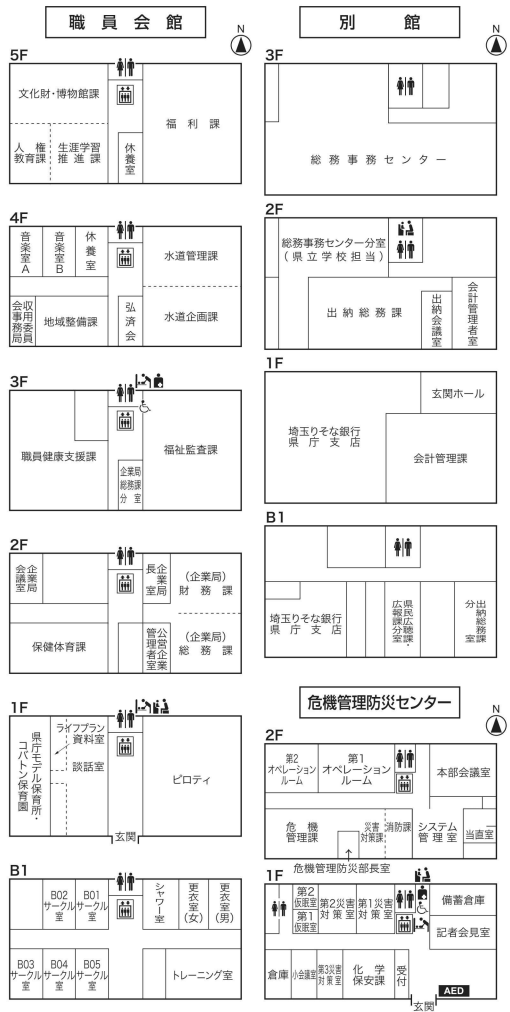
職員会館

N

5F

文化財・博物館課

人権教育課

生涯学習推進課

休養室

福利課

4F

音楽室A

音楽室B

休養室

水道管理課

会収事用務委局員

地域整備課

弘済会

水道企画課

3F

職員健康支援課

企業局総務課分室

福祉監査課

2F

企業局会議室

長室企業局

（企業局）財務課

保健体育課

管理者室公営企業

（企業局）総務課

1F

県庁モデル保育所・コバトン保育園

ライフプラン資料室

談話室

ピロティ

玄関

B1

B02サークル室

B01サークル室

シャワー室

更衣室（女）

更衣室（男）

B03サークル室

B04サークル室

B05サークル室

トレーニング室

別館

N

3F

総務事務センター

2F

総務事務センター分室（県立学校担当）

出納総務課

出納会議室

会計管理者室

1F

玄関ホール

埼玉りそな銀行県庁支店

会計管理課

B1

埼玉りそな銀行県庁支店

広報課分室・県民広聴

出納総務分室

危機管理防災センター

N

2F

第2オペレーションルーム

第1オペレーションルーム

本部会議室

危機管理課

災害対策課

消防課

システム管理室

当直室

危機管理防災部長室

1F

第2仮眠室

第1仮眠室

第2災害対策室

第1災害対策室

備蓄倉庫

記者会見室

倉庫

小会議室

第3災害対策室

化学保安課

受付

AED

玄関